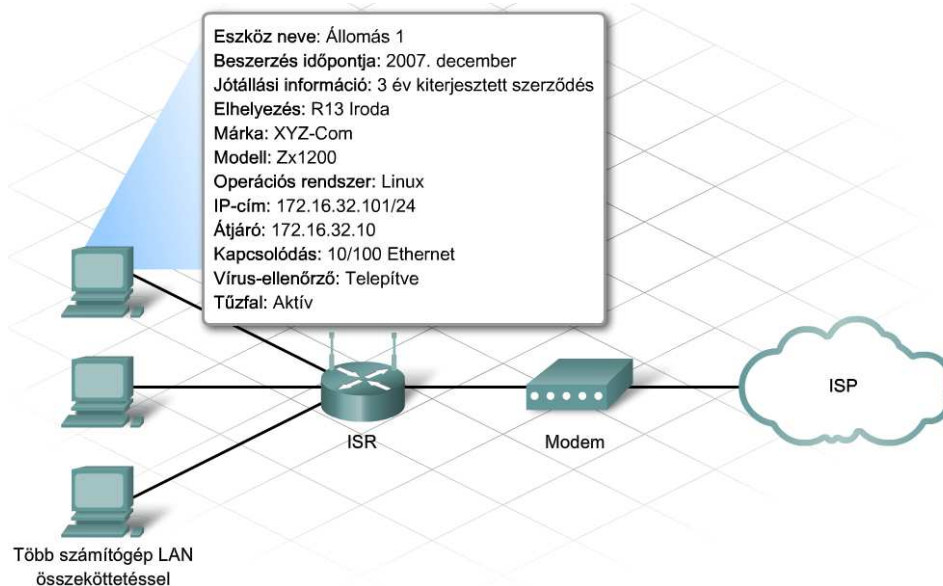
Eszköz neve: Állomás 1
Beszerzés időpontja: 2007. december
Jótállási információ: 3 év kiterjesztett szerződés
Elhelyezés: R13 Iroda
Márka: XYZ-Com
Modell: Zx1200
Operációs rendszer: Linux
IP-cím: 172.16.32.101/24
Átjáró: 172.16.32.10
Kapcsolódás: 10/100 Ethernet
Vírus-ellenőrző: Telepítve
Tűzfal: Aktív

ISR

Modem

ISP

Több számítógép LAN összeköttetéssel